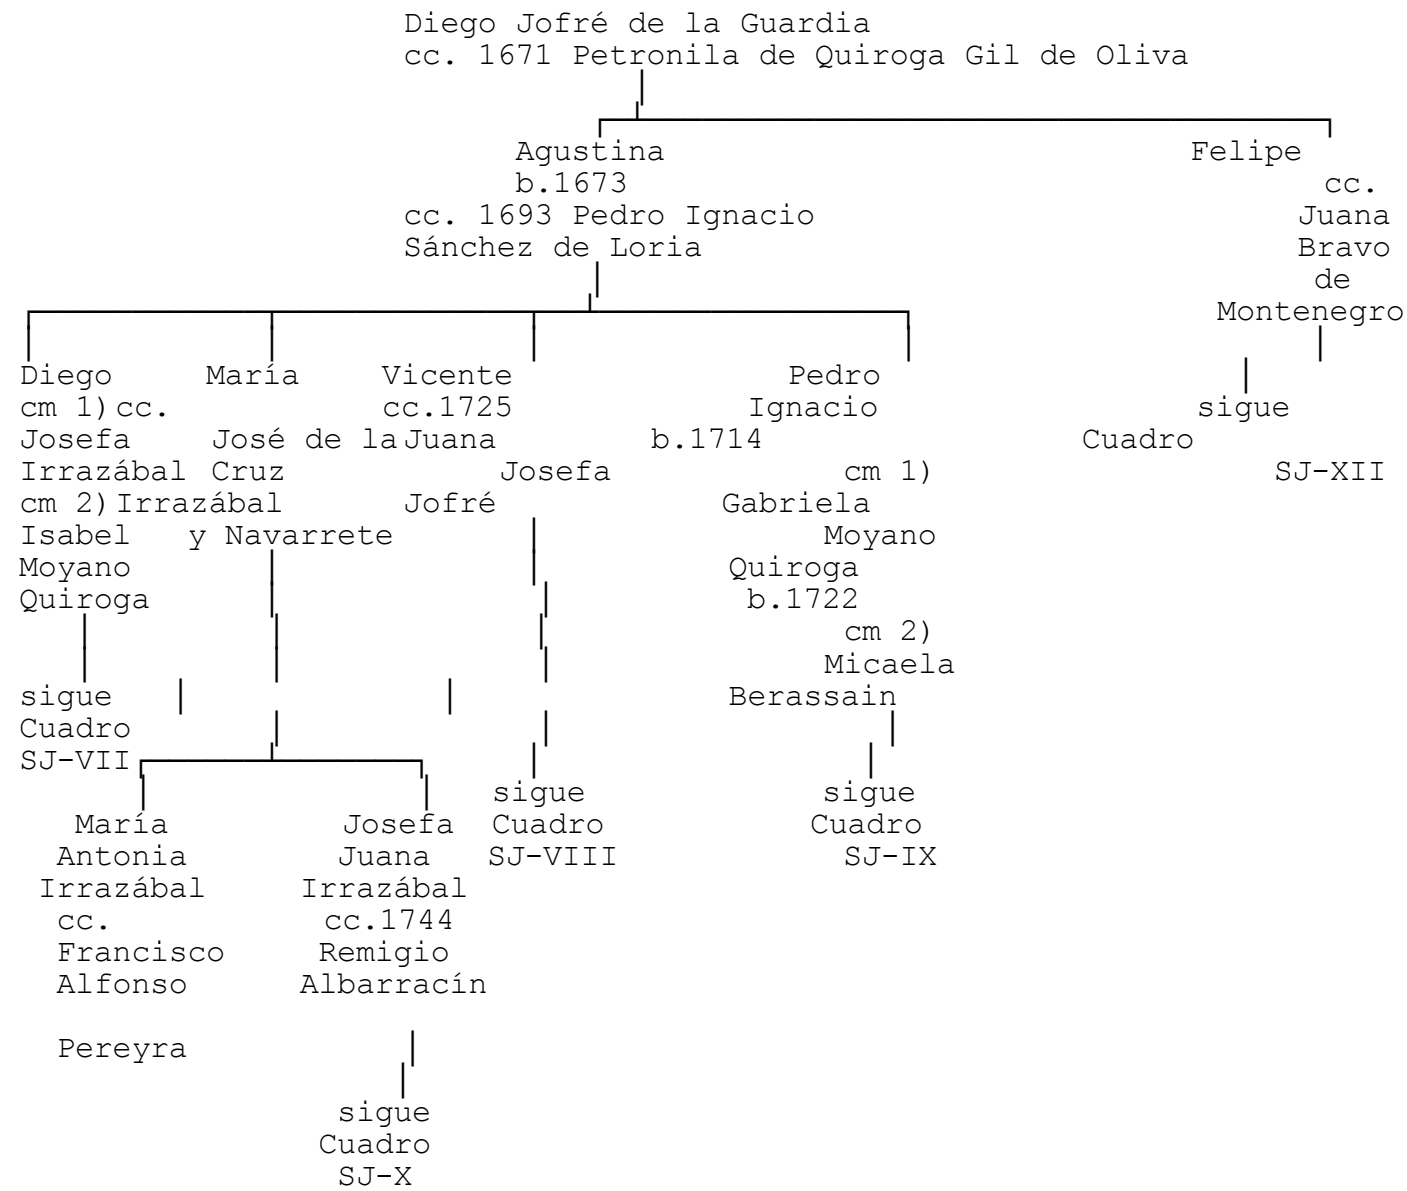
Diego Jofré de la Guardia
cc. 1671 Petronila de Quiroga Gil de Oliva

Agustina
b.1673
cc. 1693 Pedro Ignacio Sánchez de Loria

Felipe
cc. Juana Bravo de Montenegro

sigue Cuadro SJ-XII

Diego
cm 1) Josefa Irrazábal
cm 2) Isabel Moyano Quiroga

sigue Cuadro SJ-VII

María
cc. José de la Cruz Irrazábal y Navarrete

María Antonia Irrazábal
cc. Francisco Alfonso Pereyra

Josefa Juana Irrazábal
cc.1744 Remigio Albarracín

sigue Cuadro SJ-X

Vicente
cc.1725 Juana Josefa Jofré

sigue Cuadro SJ-VIII

Pedro Ignacio
b.1714
cm 1) Gabriela Moyano Quiroga b.1722
cm 2) Micaela Berassain

sigue Cuadro SJ-IX